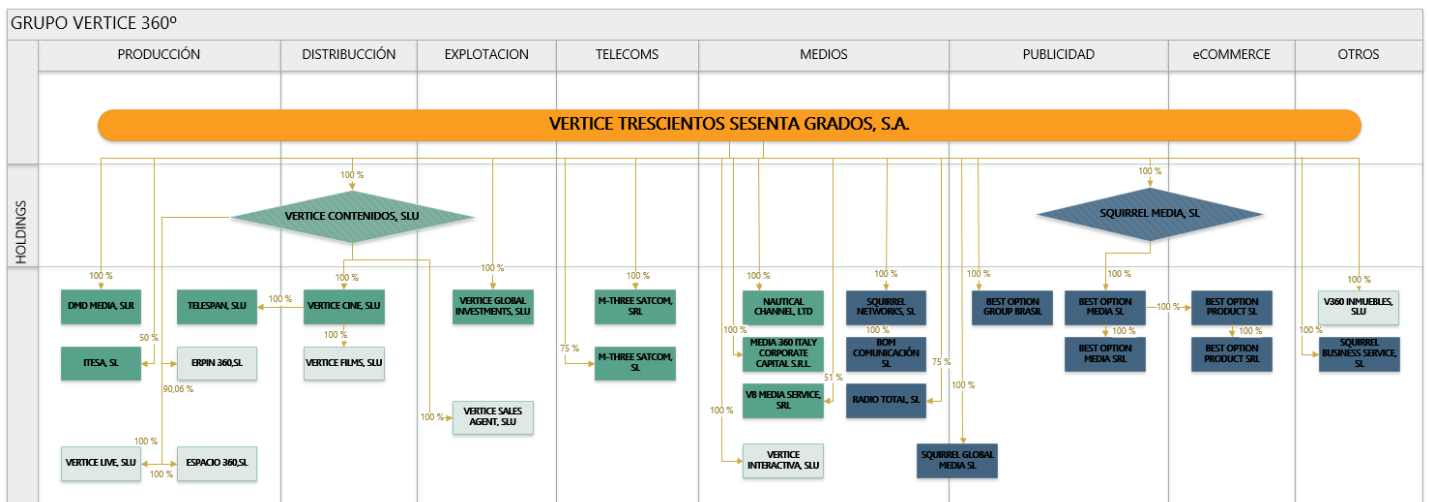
GRUPO VERTICE 360º

PRODUCCIÓN | DISTRIBUCCIÓN | EXPLOTACION | TELECOMS | MEDIOS | PUBLICIDAD | eCOMMERCE | OTROS

VERTICE TRESCIENTOS SESENTA GRADOS, S.A.

HOLDINGS

100 %

VERTICE CONTENIDOS, SLU

100 %

SQUIRREL MEDIA, SL

100 %
DMD MEDIA, SLR

100 %
TELESPAN, SLU

100 %
VERTICE CINE, SLU

100 %
VERTICE FILMS, SLU

50 %
ITESA, SL

ERPIN 360,SL

90,06 %

100 %
VERTICE LIVE, SLU

ESPACIO 360,SL

100 %

100 %
VERTICE GLOBAL INVESTMENTS, SLU

100 %
VERTICE SALES AGENT, SLU

100 %
M-THREE SATCOM, SRL

75 %
M-THREE SATCOM, SL

100 %
NAUTICAL CHANNEL, LTD

100 %
MEDIA 360 ITALY CORPORATE CAPITAL S.R.L.

51 %
VB MEDIA SERVICE, SRL

100 %
VERTICE INTERACTIVA, SLU

100 %
SQUIRREL NETWORKS, SL

100 %
BOM COMUNICACIÓN SL

75 %
RADIO TOTAL, SL

100 %
SQUIRREL GLOBAL MEDIA SL

100 %
BEST OPTION GROUP BRASIL

100 %
BEST OPTION MEDIA SL

100 %
BEST OPTION MEDIA SRL

100 %
BEST OPTION PRODUCT SL

100 %
BEST OPTION PRODUCT SRL

100 %
V360 INMUEBLES, SLU

100 %
SQUIRREL BUSINESS SERVICE, SL